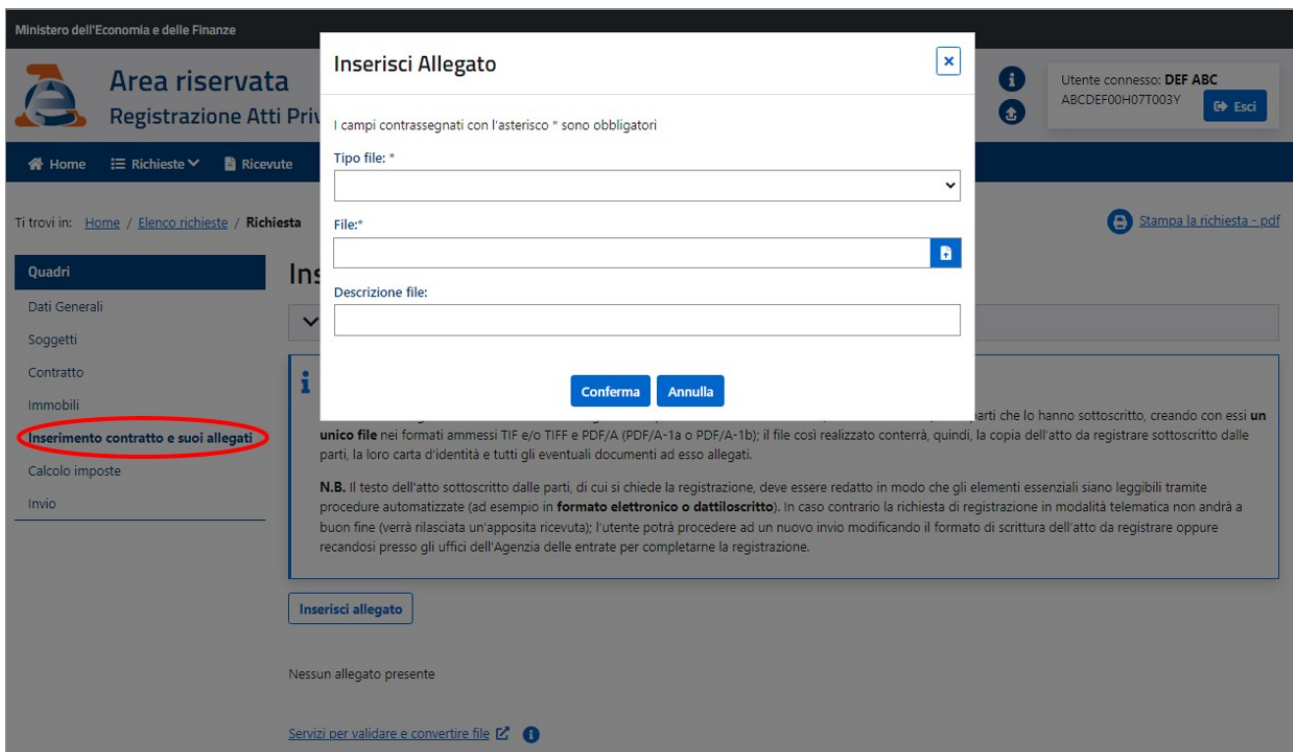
Ministero dell'Economia e delle Finanze

Area riservata
Registrazione Atti Priv

Utente connesso: DEF ABC
ABCDEF00H07T003Y
Esci

Home Richieste Ricevute

Ti trovi in: Home / Elenco richieste / Richiesta

Stampa la richiesta - pdf

Quadri
Dati Generali
Soggetti
Contratto
Immobili
Inserimento contratto e suoi allegati
Calcolo imposte
Invio

Ins

Inserisci Allegato

I campi contrassegnati con l'asterisco * sono obbligatori

Tipo file: *

File:*

Descrizione file:

Conferma Annulla

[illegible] arti che lo hanno sottoscritto, creando con essi un unico file nei formati ammessi TIF e/o TIFF e PDF/A (PDF/A-1a o PDF/A-1b); il file così realizzato conterrà, quindi, la copia dell'atto da registrare sottoscritto dalle parti, la loro carta d'identità e tutti gli eventuali documenti ad esso allegati.

N.B. Il testo dell'atto sottoscritto dalle parti, di cui si chiede la registrazione, deve essere redatto in modo che gli elementi essenziali siano leggibili tramite procedure automatizzate (ad esempio in formato elettronico o dattiloscritto). In caso contrario la richiesta di registrazione in modalità telematica non andrà a buon fine (verrà rilasciata un'apposita ricevuta); l'utente potrà procedere ad un nuovo invio modificando il formato di scrittura dell'atto da registrare oppure recandosi presso gli uffici dell'Agenzia delle entrate per completarne la registrazione.

Inserisci allegato

Nessun allegato presente

Servizi per validare e convertire file